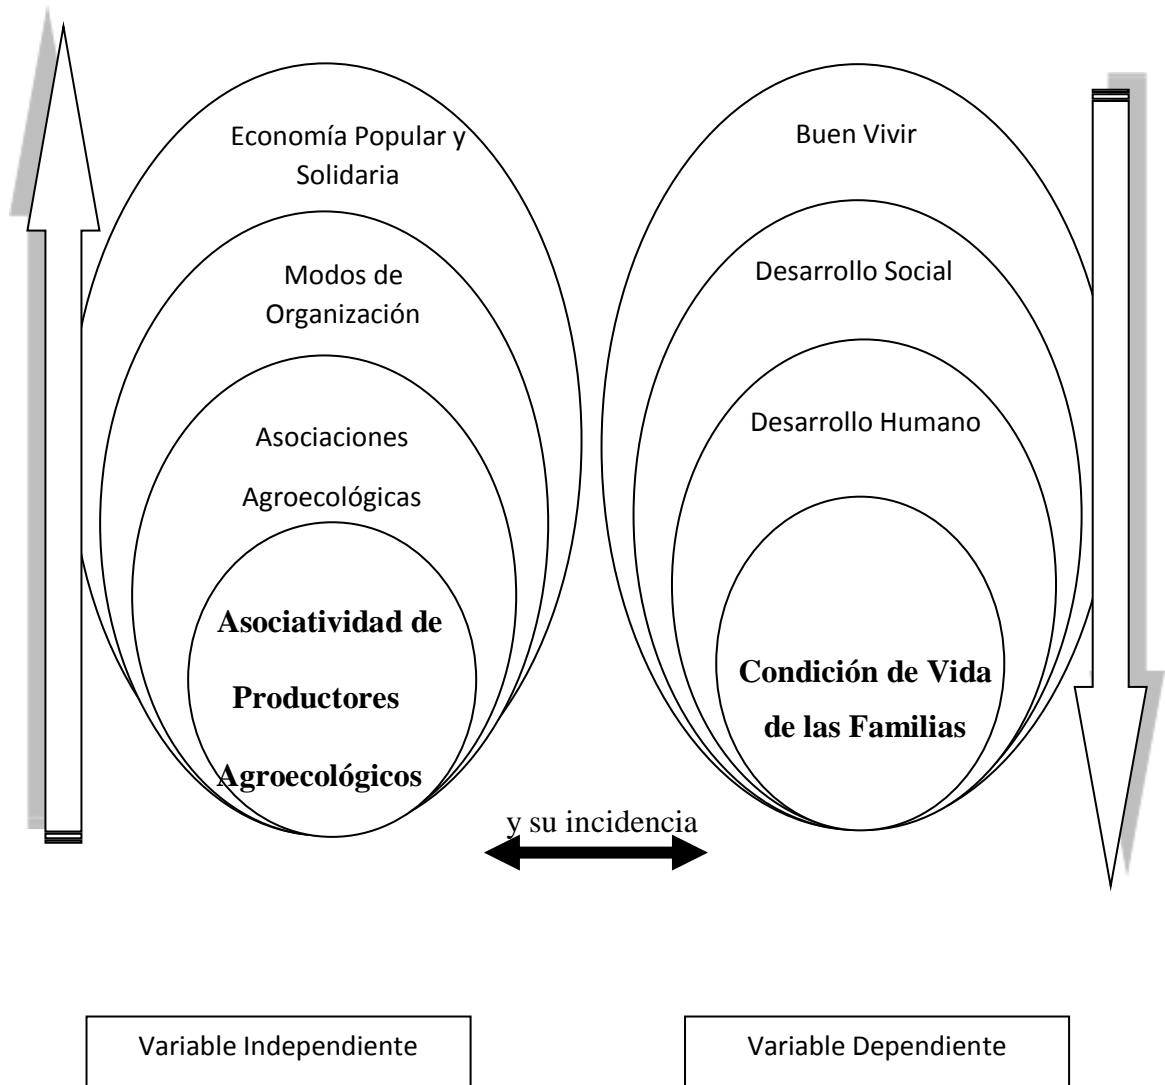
Economía Popular y Solidaria

Modos de Organización

Asociaciones Agroecológicas

**Asociatividad de Productores Agroecológicos**

Buen Vivir

Desarrollo Social

Desarrollo Humano

**Condición de Vida de las Familias**

y su incidencia

Variable Independiente

Variable Dependiente